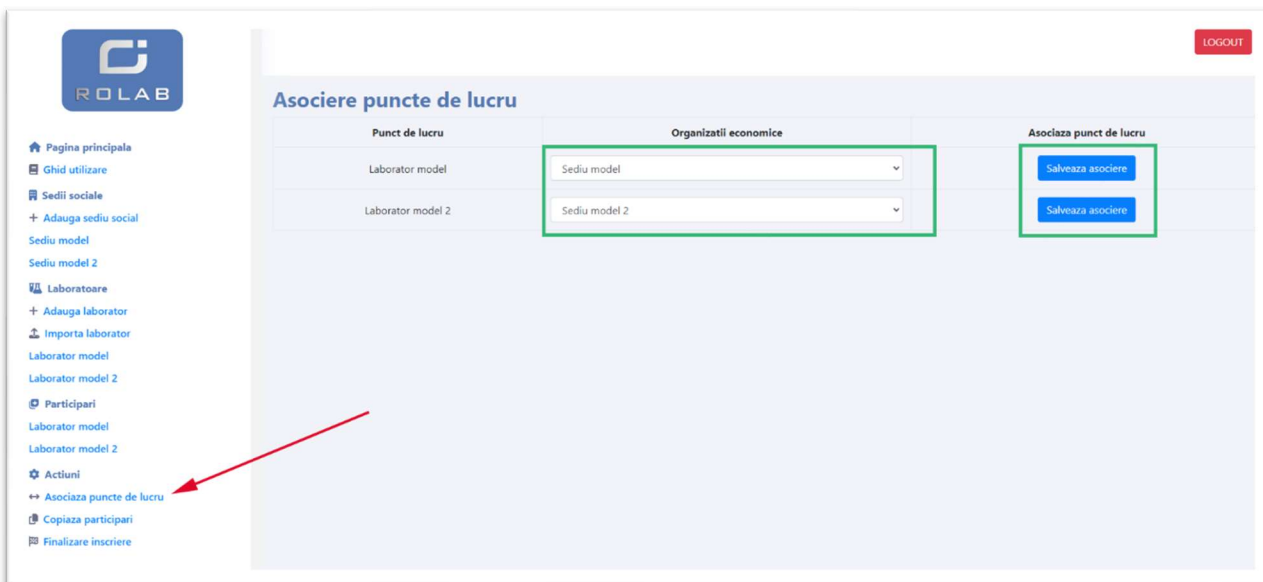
ROLAB

Pagina principala
Ghid utilizare
Sedii sociale
+ Adauga sediu social
Sediu model
Sediu model 2
Laboratoare
+ Adauga laborator
Importa laborator
Laborator model
Laborator model 2
Participari
Laborator model
Laborator model 2
Actiuni
↔ Asociaza puncte de lucru
Copiaza participari
Finalizare inscriere

LOGOUT

Asociere puncte de lucru

| Punct de lucru | Organizatii economice | Asociaza punct de lucru |
|---|---|---|
| Laborator model | Sediu model | Salveaza asociere |
| Laborator model 2 | Sediu model 2 | Salveaza asociere |